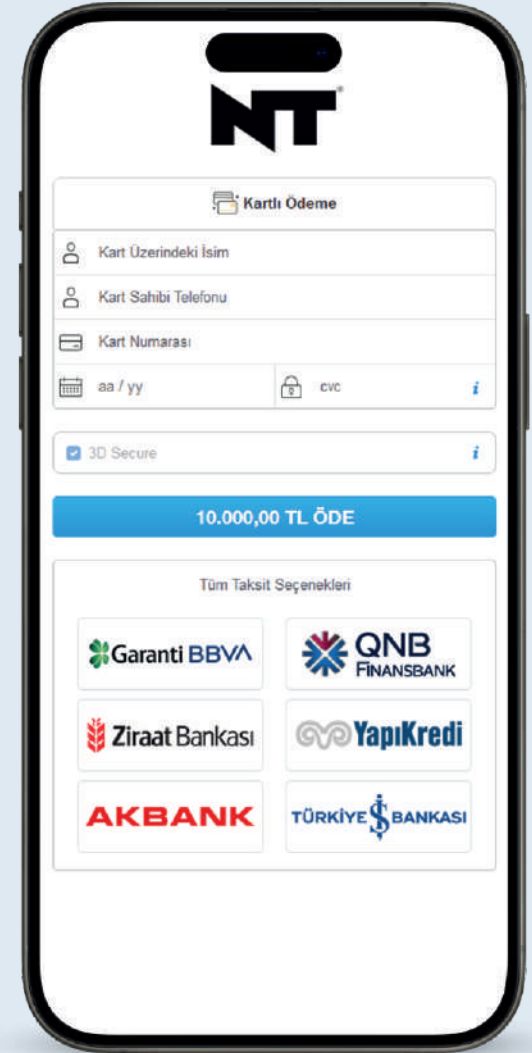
NT

Kartlı Ödeme

Kart Üzerindeki İsim

Kart Sahibi Telefonu

Kart Numarası

aa / yy

cvc

i

3D Secure

i

10.000,00 TL ÖDE

Tüm Taksit Seçenekleri

Garanti BBVA

QNB FINANSBANK

Ziraat Bankası

YapıKredi

AKBANK

TÜRKİYE İŞ BANKASI